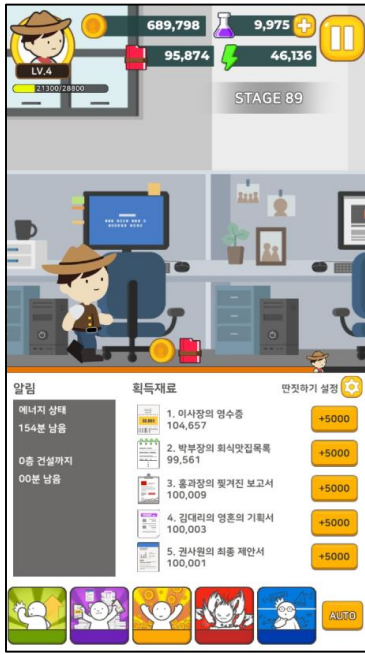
LV.4

21300/28800

689,798

9,975

95,874

46,136

STAGE 89

알림

에너지 상태

154분 남음

0층 건설까지

00분 남음

획득재료

딴짓하기 설정

1. 이사장의 영수증
104,657

+5000

2. 박부장의 회식맛집목록
99,561

+5000

3. 홍과장의 찢겨진 보고서
100,009

+5000

4. 김대리의 영혼의 기획서
100,003

+5000

5. 권사원의 최종 제안서
100,001

+5000

AUTO